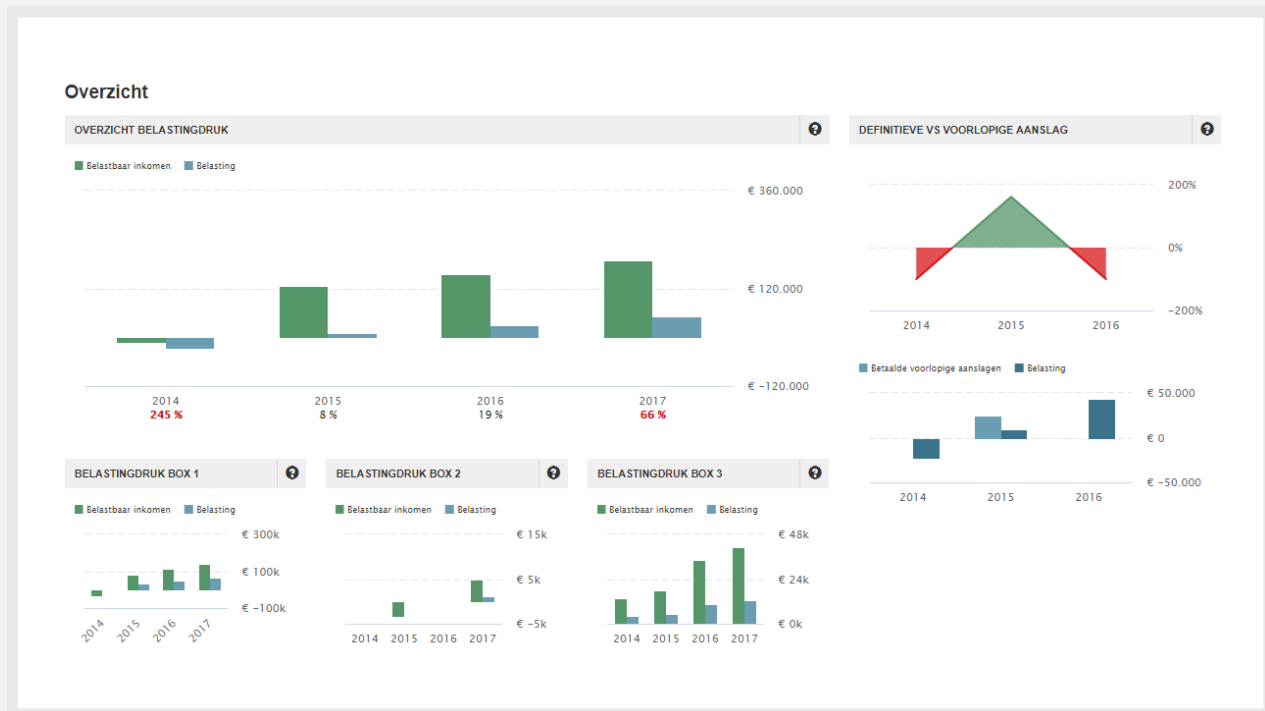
Overzicht

OVERZICHT BELASTINGDRUK

Belastbaar inkomen  Belasting

€ 360.000
€ 120.000
€ −120.000

2014
245 %
2015
8 %
2016
19 %
2017
66 %

DEFINITIEVE VS VOORLOPIGE AANSLAG

200%
0%
−200%

2014  2015  2016

Betaalde voorlopige aanslagen  Belasting

€ 50.000
€ 0
€ −50.000

2014  2015  2016

BELASTINGDRUK BOX 1

Belastbaar inkomen  Belasting

€ 300k
€ 100k
€ −100k

2014  2015  2016  2017

BELASTINGDRUK BOX 2

Belastbaar inkomen  Belasting

€ 15k
€ 5k
€ −5k

2014  2015  2016  2017

BELASTINGDRUK BOX 3

Belastbaar inkomen  Belasting

€ 48k
€ 24k
€ 0k

2014  2015  2016  2017